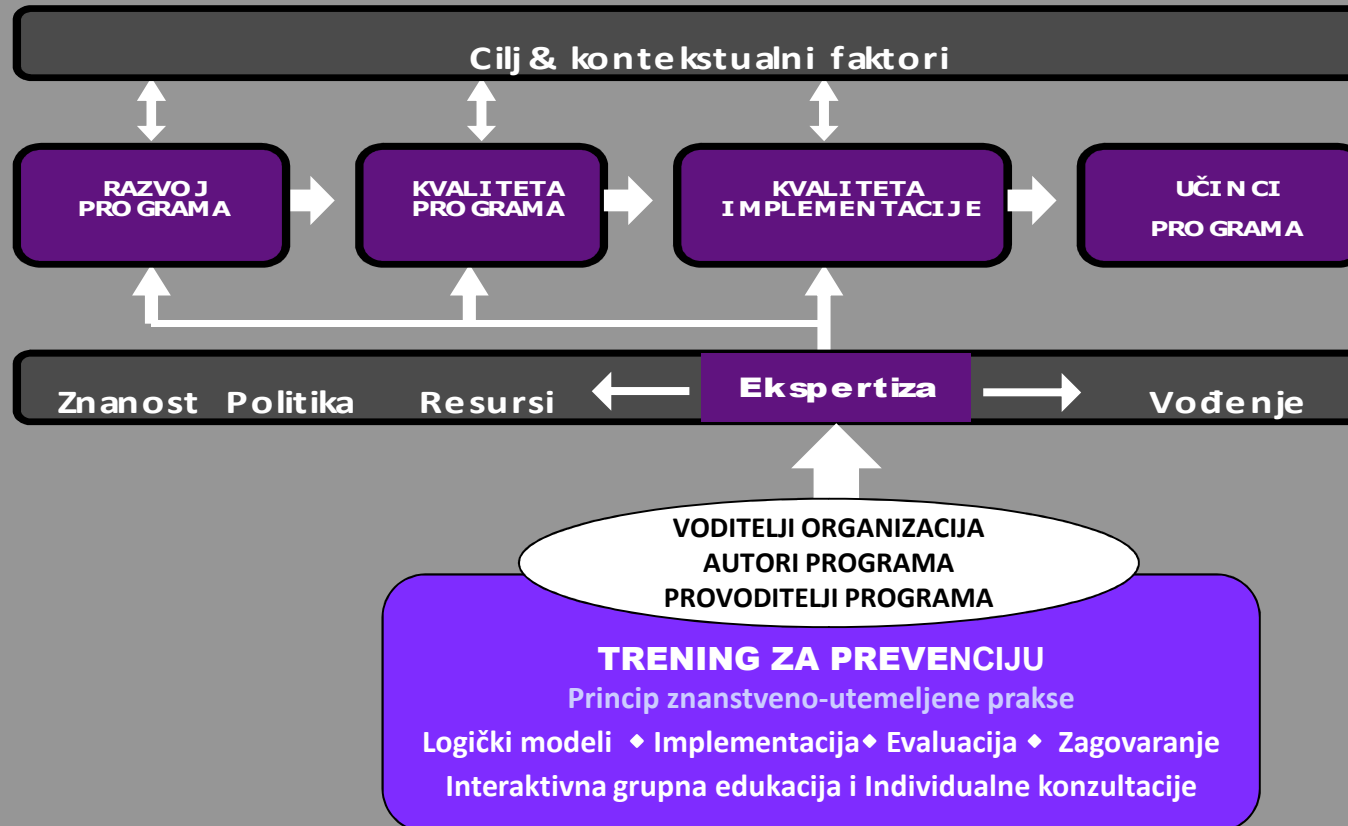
Cilj & kontekstualni faktori

RAZVOJ PROGRAMA

KVALITETA PROGRAMA

KVALITETA IMPLEMENTACIJE

UČINCI PROGRAMA

Znanost Politika Resursi

Ekspertiza

Vođenje

VODITELJI ORGANIZACIJA
AUTORI PROGRAMA
PROVODITELJI PROGRAMA

TRENING ZA PREVENCIJU
Princip znanstveno-utemeljene prakse
Logički modeli ◆ Implementacija ◆ Evaluacija ◆ Zagovaranje
Interaktivna grupna edukacija i Individualne konzultacije